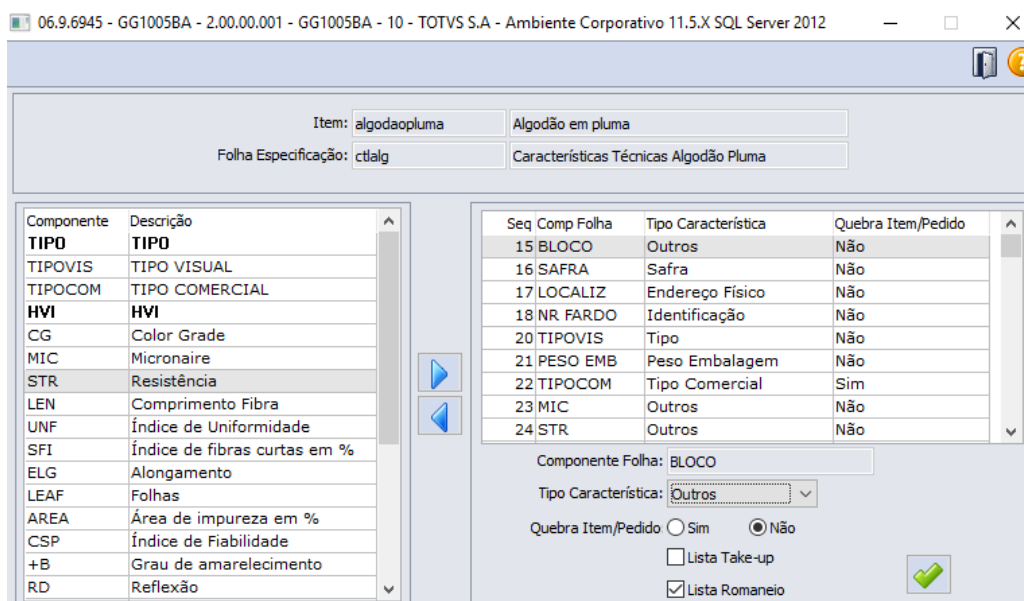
06.9.6945 - GG1005BA - 2.00.00.001 - GG1005BA - 10 - TOTVS S.A - Ambiente Corporativo 11.5.X SQL Server 2012

Item: algodaopluma | Algodão em pluma

Folha Especificação: ctlalg | Características Técnicas Algodão Pluma

| Componente | Descrição |
|---|---|
| TIPO | TIPO |
| TIPOVIS | TIPO VISUAL |
| TIPOCOM | TIPO COMERCIAL |
| HVI | HVI |
| CG | Color Grade |
| MIC | Micronaire |
| STR | Resistência |
| LEN | Comprimento Fibra |
| UNF | Índice de Uniformidade |
| SFI | Índice de fibras curtas em % |
| ELG | Alongamento |
| LEAF | Folhas |
| AREA | Área de impureza em % |
| CSP | Índice de Fiabilidade |
| +B | Grau de amarelecimento |
| RD | Reflexão |

| Seq | Comp Folha | Tipo Característica | Quebra Item/Pedido |
|---|---|---|---|
| 15 | BLOCO | Outros | Não |
| 16 | SAFRA | Safra | Não |
| 17 | LOCALIZ | Endereço Físico | Não |
| 18 | NR FARDO | Identificação | Não |
| 20 | TIPOVIS | Tipo | Não |
| 21 | PESO EMB | Peso Embalagem | Não |
| 22 | TIPOCOM | Tipo Comercial | Sim |
| 23 | MIC | Outros | Não |
| 24 | STR | Outros | Não |

Componente Folha: BLOCO

Tipo Característica: Outros

Quebra Item/Pedido: Sim Não

Lista Take-up

Lista Romaneio